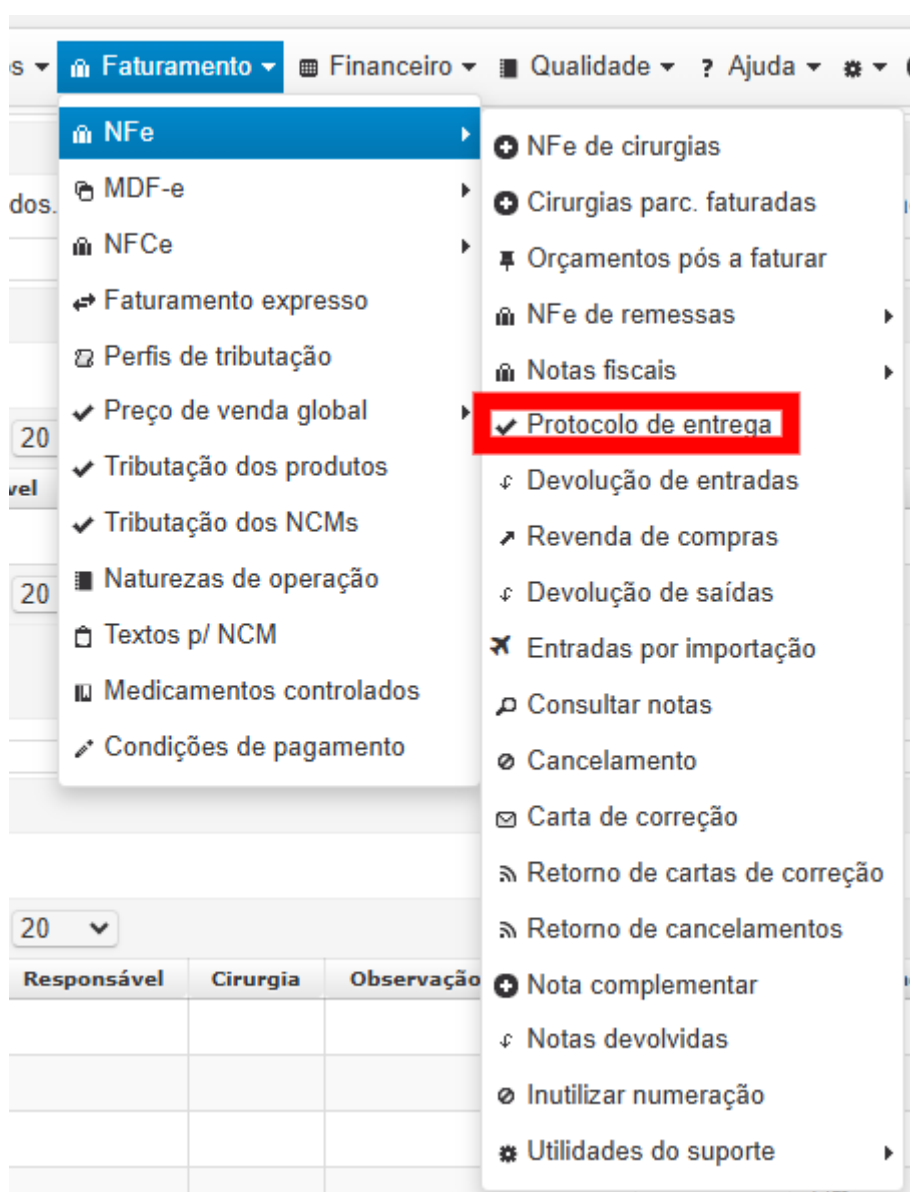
s ▾ Faturamento ▾ Financeiro ▾ Qualidade ▾ ? Ajuda ▾

NFe
MDF-e
NFCe
Faturamento expresso
Perfis de tributação
Preço de venda global
Tributação dos produtos
Tributação dos NCMs
Naturezas de operação
Textos p/ NCM
Medicamentos controlados
Condições de pagamento

NFe de cirurgias
Cirurgias parc. faturadas
Orçamentos pós a faturar
NFe de remessas
Notas fiscais
Protocolo de entrega
Devolução de entradas
Revenda de compras
Devolução de saídas
Entradas por importação
Consultar notas
Cancelamento
Carta de correção
Retorno de cartas de correção
Retorno de cancelamentos
Nota complementar
Notas devolvidas
Inutilizar numeração
Utilidades do suporte

dos.
20
vel
20
20

| Responsável | Cirurgia | Observação |
|---|---|---|
| | | |
| | | |
| | | |